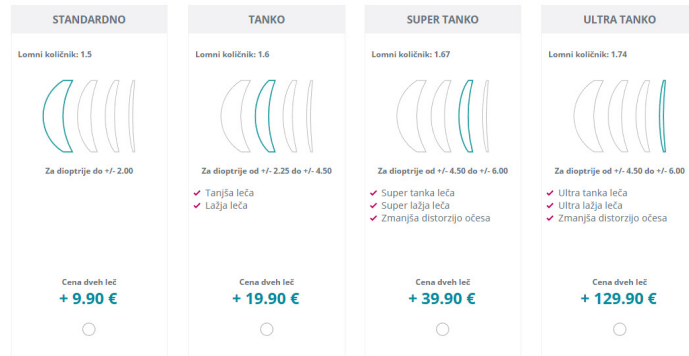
STANDARDNO

Lomni količnik: 1.5

Za dioptrije do +/- 2.00

Cena dveh leč
+ 9.90 €

TANKO

Lomni količnik: 1.6

Za dioptrije od +/- 2.25 do +/- 4.50

✔ Tanjša leča
✔ Lažja leča

Cena dveh leč
+ 19.90 €

SUPER TANKO

Lomni količnik: 1.67

Za dioptrije od +/- 4.50 do +/- 6.00

✔ Super tanka leča
✔ Super lažja leča
✔ Zmanjša distorzijo očesa

Cena dveh leč
+ 39.90 €

ULTRA TANKO

Lomni količnik: 1.74

Za dioptrije od +/- 4.50 do +/- 6.00

✔ Ultra tanka leča
✔ Ultra lažja leča
✔ Zmanjša distorzijo očesa

Cena dveh leč
+ 129.90 €